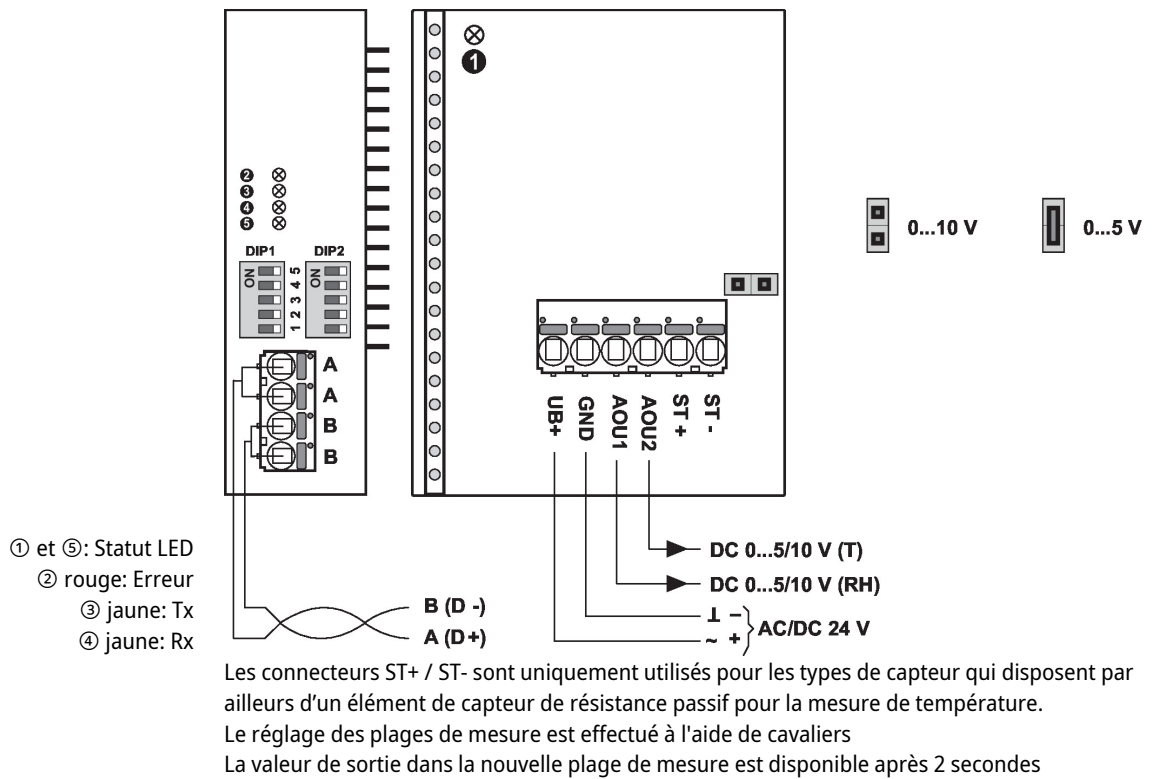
❶

❷
❸
❹
❺

DIP1 DIP2
ON 1 2 3 4 5
ON 1 2 3 4 5

A
A
B
B

0...10 V
0...5 V

UB+
GND
AOU1
AOU2
ST +
ST -

DC 0...5/10 V (T)
DC 0...5/10 V (RH)
⊥ −
~ +
AC/DC 24 V

B (D -)
A (D+)

① et ⑤: Statut LED
② rouge: Erreur
③ jaune: Tx
④ jaune: Rx

Les connecteurs ST+ / ST- sont uniquement utilisés pour les types de capteur qui disposent par ailleurs d'un élément de capteur de résistance passif pour la mesure de température.
Le réglage des plages de mesure est effectué à l'aide de cavaliers
La valeur de sortie dans la nouvelle plage de mesure est disponible après 2 secondes